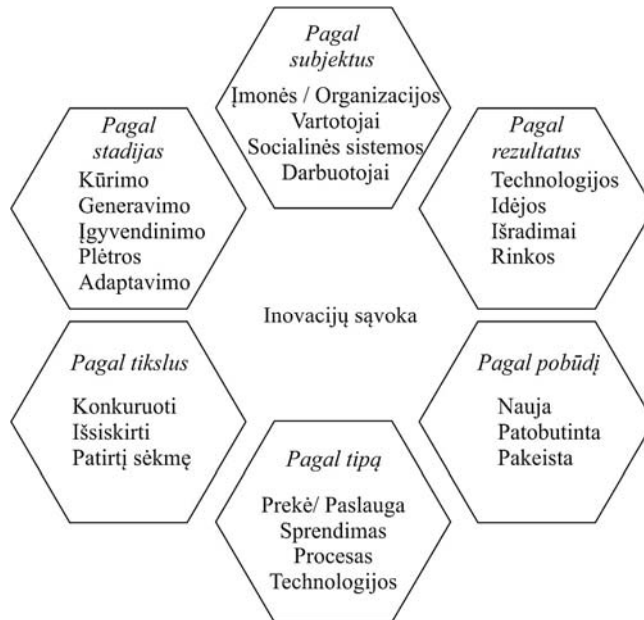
Pagal subjektus
Įmonės / Organizacijos
Vartotojai
Socialinės sistemos
Darbuotojai

Pagal stadijas
Kūrimo
Generavimo
Įgyvendinimo
Plėtros
Adaptavimo

Pagal rezultatus
Technologijos
Idėjos
Išradimai
Rinkos

Inovacijų sąvoka

Pagal tikslus
Konkuruoti
Išsiskirti
Patirtį sėkmę

Pagal pobūdį
Nauja
Patobutinta
Pakeista

Pagal tipą
Prekė/ Paslauga
Sprendimas
Procesas
Technologijos